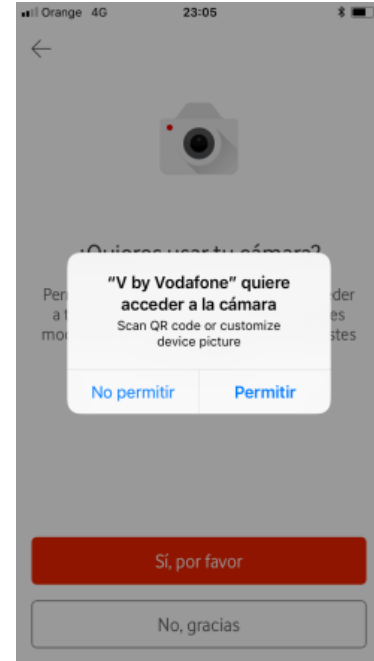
Orange 4G
23:05

¿Quieres usar tu cámara?

Per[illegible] a t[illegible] mo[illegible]

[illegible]der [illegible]es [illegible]stes

"V by Vodafone" quiere acceder a la cámara

Scan QR code or customize device picture

No permitir

Permitir

Sí, por favor

No, gracias